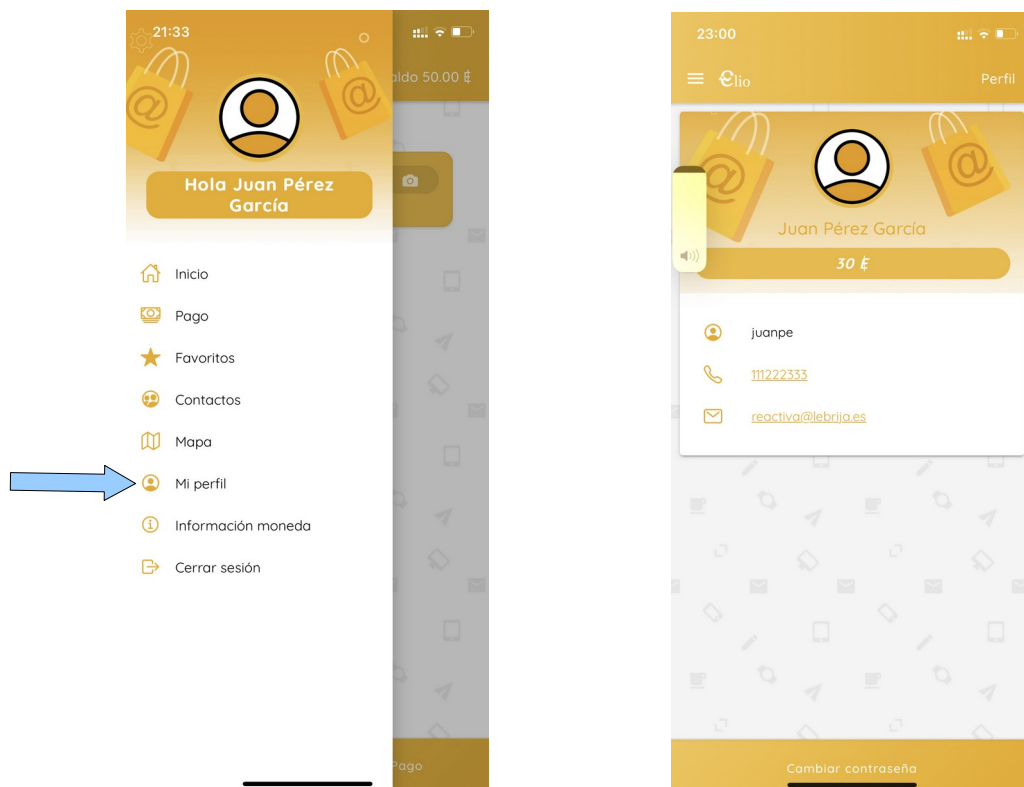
21:33

aldo 50.00 ₤

Hola Juan Pérez García

Inicio

Pago

Favoritos

Contactos

Mapa

Mi perfil

Información moneda

Cerrar sesión

Pago

23:00

€lio

Perfil

Juan Pérez García

30 ₤

juanpe

111222333

reactiva@lebrija.es

Cambiar contraseña